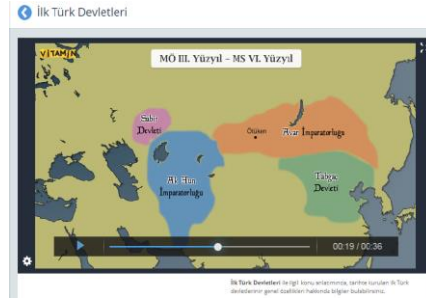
İlk Türk Devletleri

VİTAMİN

MÖ III. Yüzyıl – MS VI. Yüzyıl

Sabir Devleti

Ötüken

Avar İmparatorluğu

Ak Hun İmparatorluğu

Tabgaç Devleti

00:19 / 00:36

İlk Türk Devletleri ile ilgili konu anlatımınıza, tarihte kurulan ilk Türk devletlerinin genel özellikleri hakkında bilgiler bulabilirsiniz.